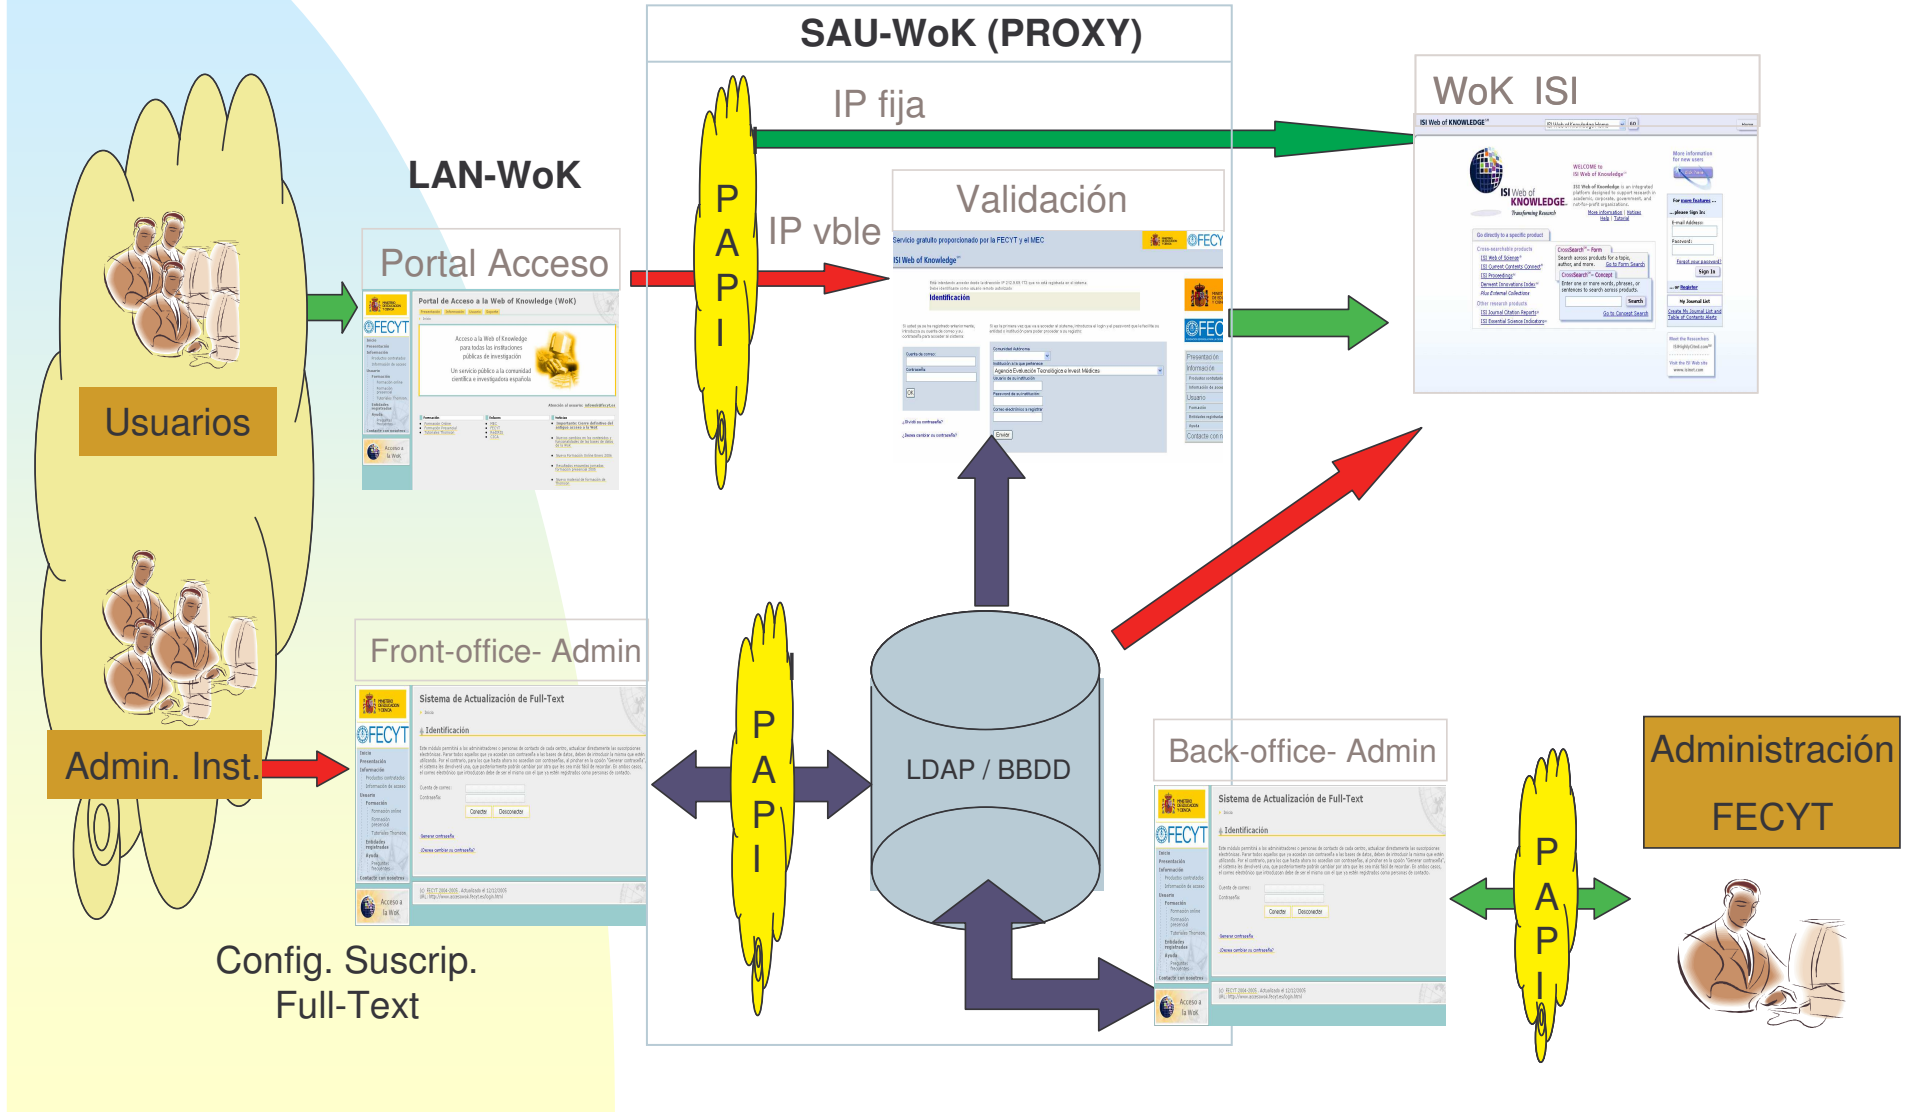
SAU-WoK (PROXY)

LAN-WoK

IP fija

WoK ISI

Validación

IP vble

Portal Acceso

P
A
P
I

Usuarios

Admin. Inst.

Front-office- Admin

Sistema de Actualización de Full-Text

Identificación

P
A
P
I

LDAP / BBDD

Back-office- Admin

Sistema de Actualización de Full-Text

Identificación

P
A
P
I

Administración FECYT

Config. Suscrip. Full-Text